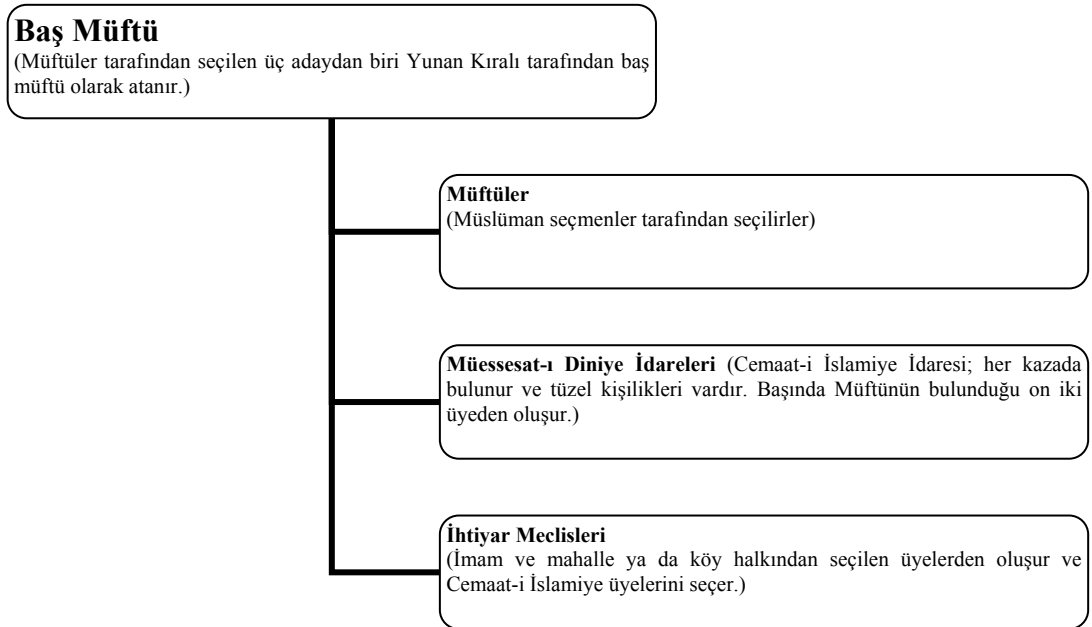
Baş Müftü
(Müftüler tarafından seçilen üç adaydan biri Yunan Kıralı tarafından baş müftü olarak atanır.)

Müftüler
(Müslüman seçmenler tarafından seçilirler)

Müessesat-ı Diniye İdareleri (Cemaat-i İslamiye İdaresi; her kazada bulunur ve tüzel kişilikleri vardır. Başında Müftünün bulunduğu on iki üyeden oluşur.)

İhtiyar Meclisleri
(İmam ve mahalle ya da köy halkından seçilen üyelerden oluşur ve Cemaat-i İslamiye üyelerini seçer.)